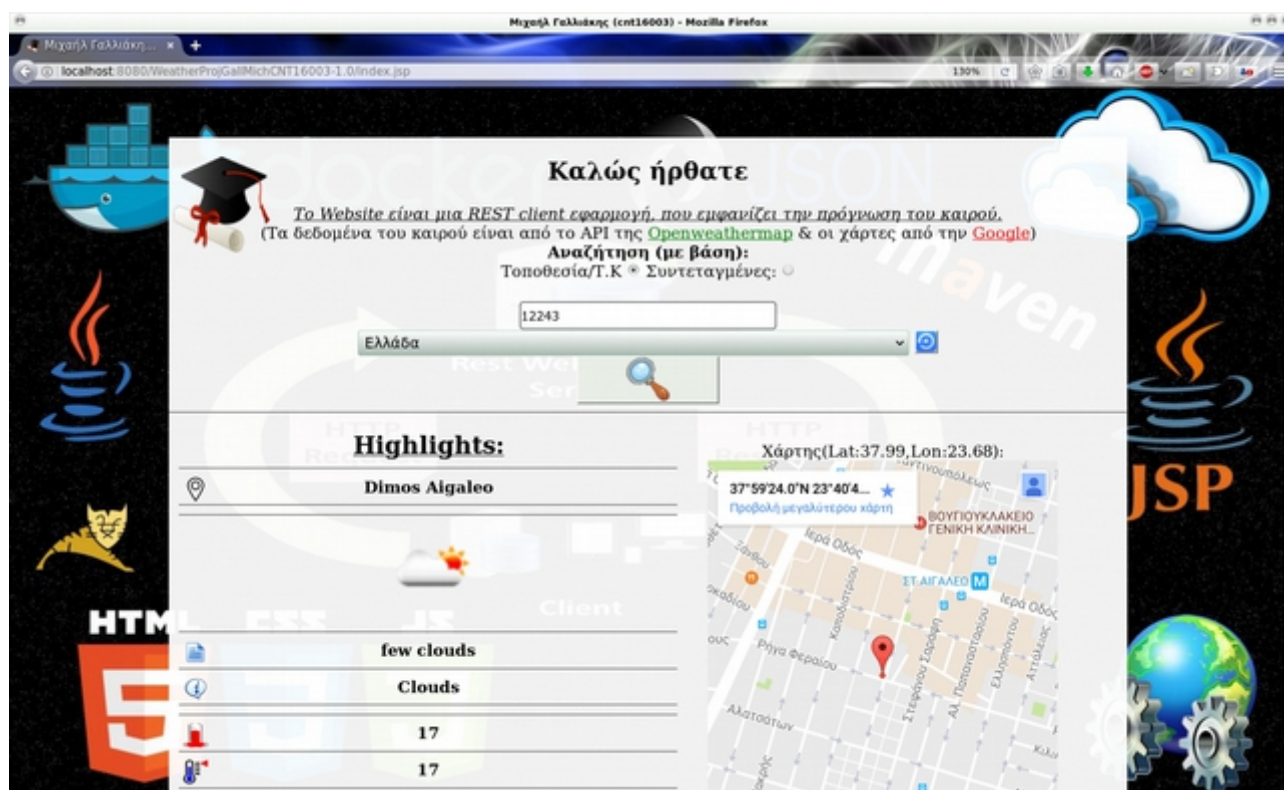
Μιχαήλ Γαλλιάκης (cnt16003) - Mozilla Firefox

Μιχαήλ Γαλλιάκη... ×

localhost:8080/WeatherProjGallMichCNT16003-1.0/index.jsp

130%

Καλώς ήρθατε

To Website είναι μια REST client εφαρμογή, που εμφανίζει την πρόγνωση του καιρού.
(Τα δεδομένα του καιρού είναι από το API της Openweathermap & οι χάρτες από την Google)
Αναζήτηση (με βάση):
Τοποθεσία/Τ.Κ Συντεταγμένες:

12243

Ελλάδα

Highlights:

Dimos Aigaleo

few clouds

Clouds

17

17

Χάρτης(Lat:37.99,Lon:23.68):

37°59'24.0"N 23°40'4...

Προβολή μεγαλύτερου χάρτη

ΒΟΥΓΙΟΥΚΛΑΚΕΙΟ ΓΕΝΙΚΗ ΚΛΙΝΙΚΗ...

Ιερά Οδός

ΣΤ.ΑΙΓΑΛΕΩ

Ιερά Οδός

Ρήγα Φεραίου

Στεφάνου Σαράφη

Αλ. Παπαναστασίου

Ελληνοφώτου

Αλατσάτων

maven

JSP

HTML